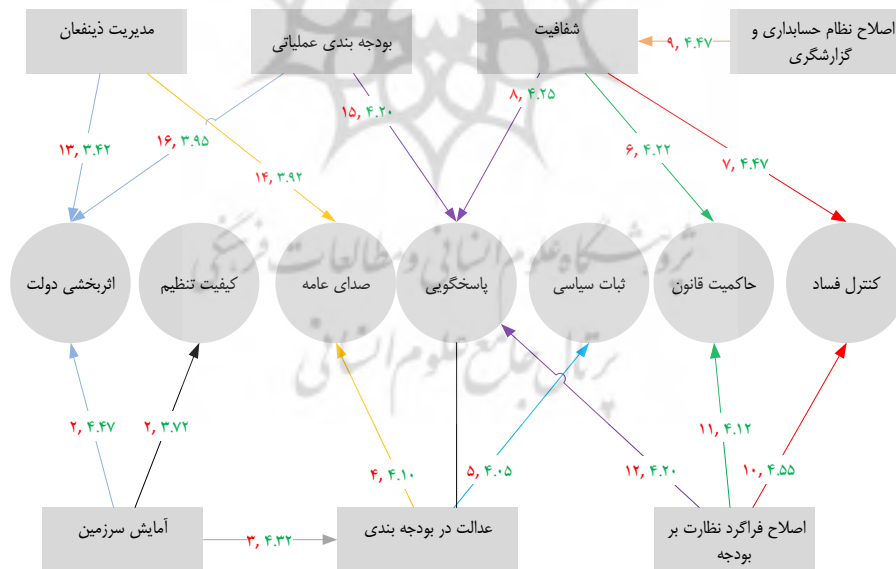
مدیریت ذینفعان

بودجه بندی عملیاتی

شفافیت

اصلاح نظام حسابداری و گزارشگری

۹, ۴.۴۷

۱۳, ۳.۴۲

۱۶, ۳.۹۵

۱۵, ۴.۲۰

۸, ۴.۲۵

۶, ۴.۲۲

۷, ۴.۴۷

۱۴, ۳.۹۲

اثربخشی دولت

کیفیت تنظیم

صدای عامه

پاسخگویی

ثبات سیاسی

حاکمیت قانون

کنترل فساد

۲, ۴.۴۷

۲, ۳.۷۲

۴, ۴.۱۰

۵, ۴.۰۵

۱۲, ۴.۲۰

۱۱, ۴.۱۲

۱۰, ۴.۵۵

آمایش سرزمین

۳, ۴.۳۲

عدالت در بودجه بندی

اصلاح فراگرد نظارت بر بودجه